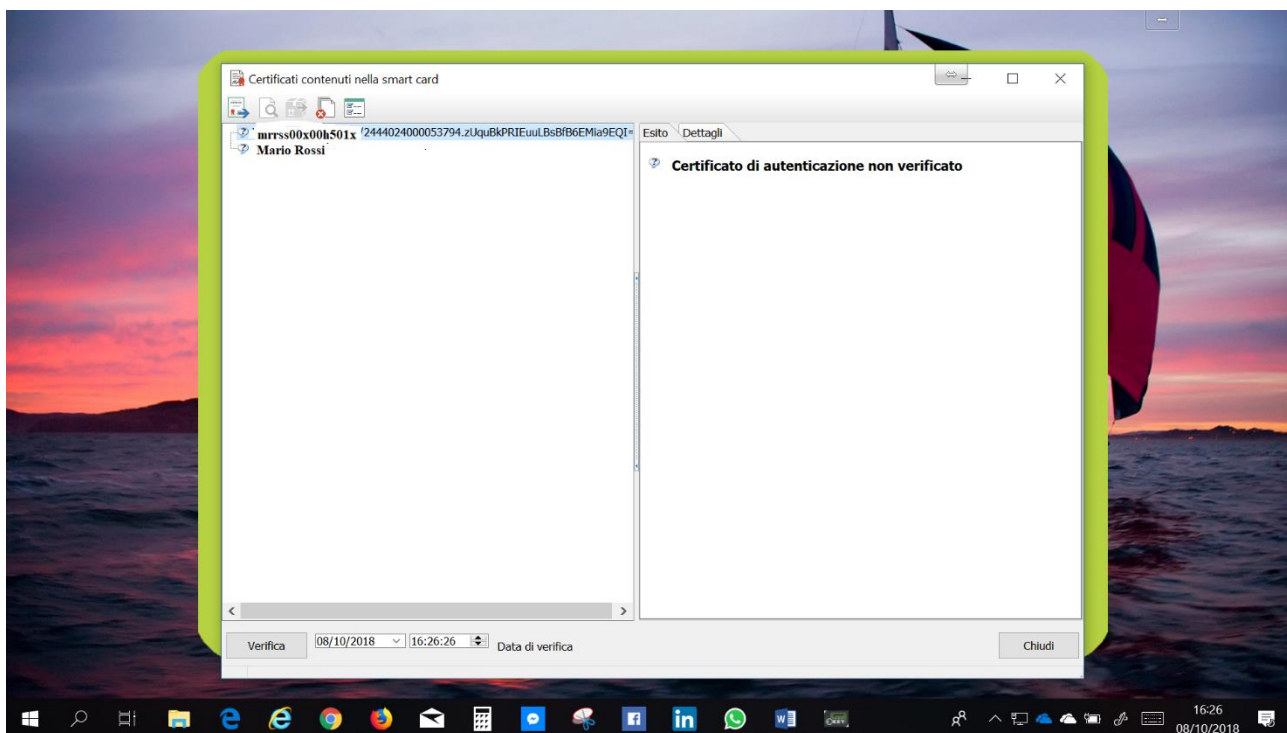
Certificati contenuti nella smart card

mrrss00x00h501x /2444024000053794.zUquBkPRIEuuLBsBfB6EMia9EQI=
Mario Rossi

Esito Dettagli

Certificato di autenticazione non verificato

Verifica 08/10/2018 16:26:26 Data di verifica

Chiudi

16:26
08/10/2018